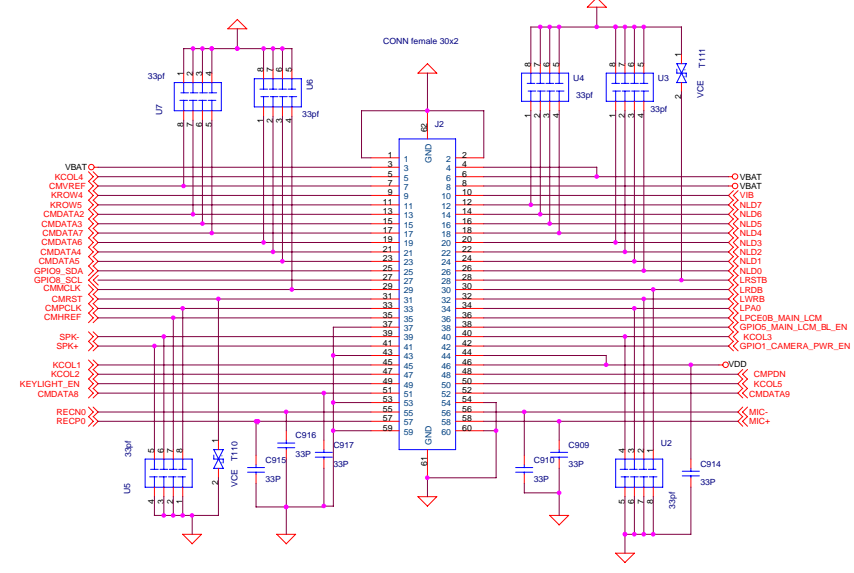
CONN female 30x2

J2

33pf
U7
1 2 3 4
8 7 6 5

U6
8 7 6 5
1 2 3 4
33pf

U4
8 7 6 5
1 2 3 4
33pf

U3
8 7 6 5
1 2 3 4
33pf

T111
VCE
1
2

62
GND

VBAT
KCOL4
CMVREF
KROW4
KROW5
CMDATA2
CMDATA3
CMDATA7
CMDATA6
CMDATA4
CMDATA5
GPIO9_SDA
GPIO8_SCL
CMMCLK
CMRST
CMPCLK
CMHREF
SPK-
SPK+
KCOL1
KCOL2
KEYLIGHT_EN
CMDATA8
RECN0
RECP0

1 3 5 7 9 11 13 15 17 19 21 23 25 27 29 31 33 35 37 39 41 43 45 47 49 51 53 55 57 59

2 4 6 8 10 12 14 16 18 20 22 24 26 28 30 32 34 36 38 40 42 44 46 48 50 52 54 56 58 60

VBAT
VBAT
VIB
NLD7
NLD6
NLD5
NLD4
NLD3
NLD2
NLD1
NLD0
LRSTB
LRDB
LWRB
LPA0
LPCE0B_MAIN_LCM
GPIO5_MAIN_LCM_BL_EN
KCOL3
GPIO1_CAMERA_PWR_EN
VDD
CMPDN
KCOL5
CMDATA9
MIC-
MIC+

GND
61

33pf
U5
5 6 7 8
4 3 2 1

T110
VCE
1
2

C916
33P
C915
33P
C917
33P

C909
33P
C910
33P

U2
4 3 2 1
5 6 7 8
33pf

C914
33P